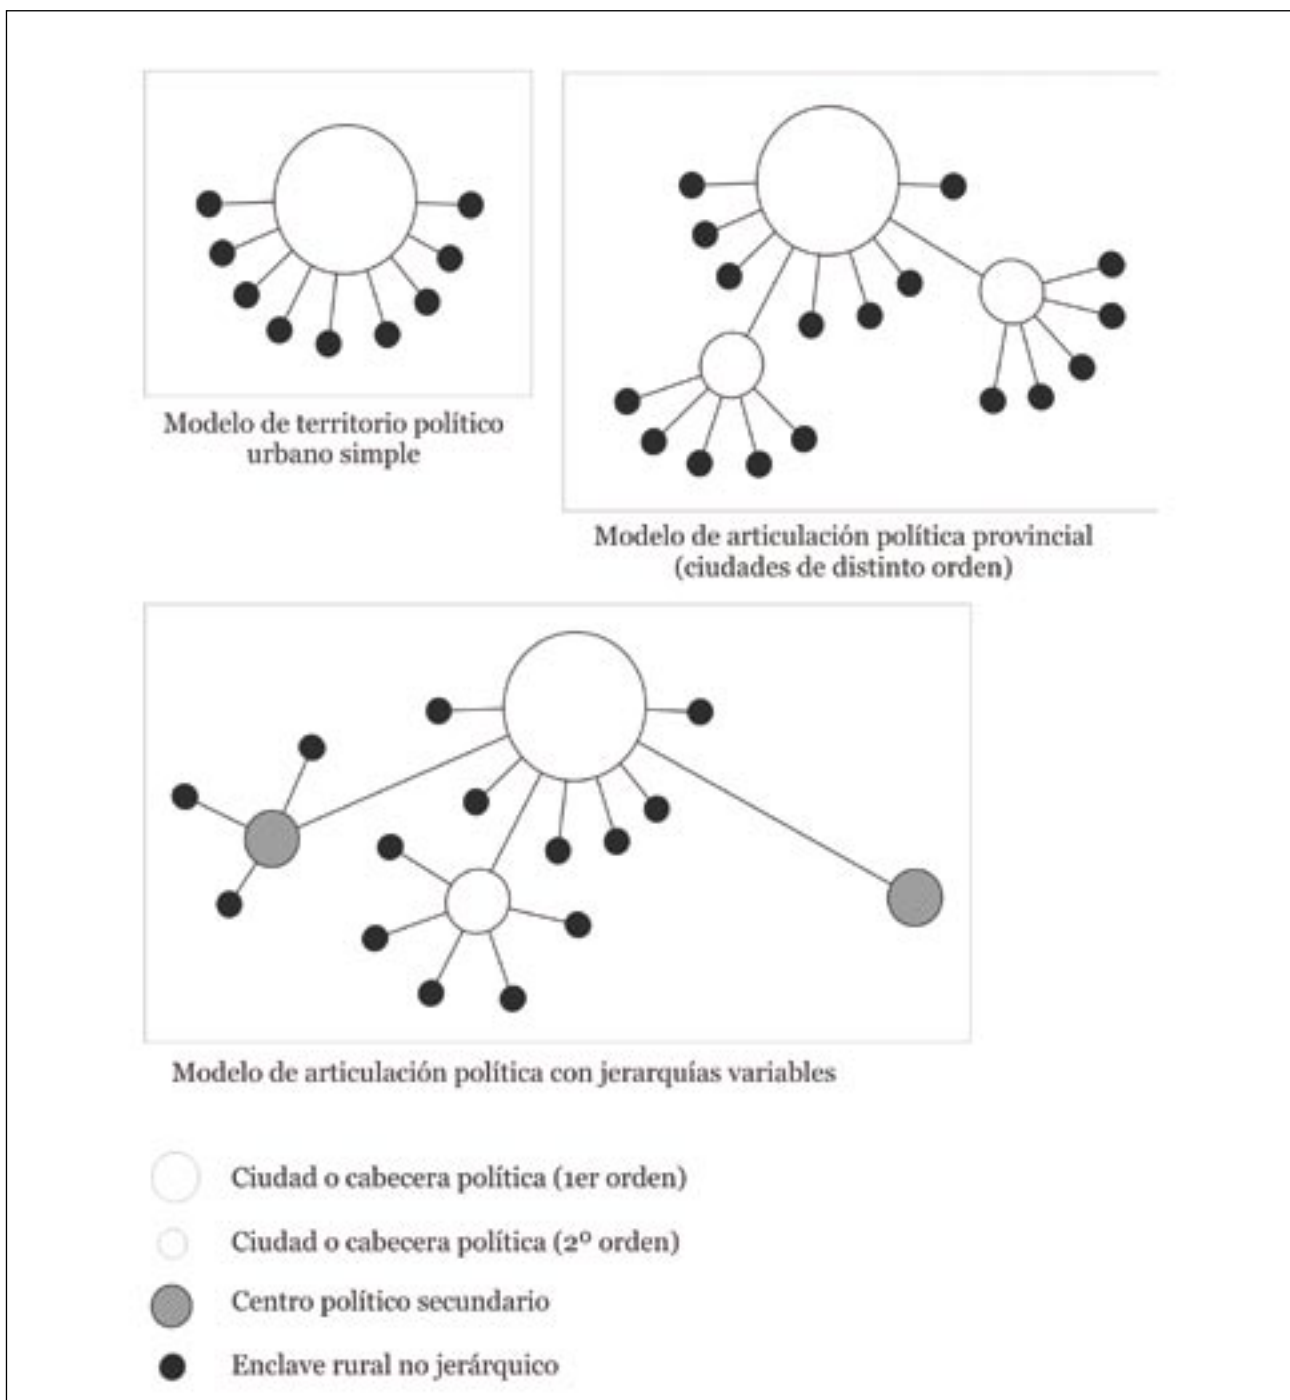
Modelo de territorio político urbano simple

Modelo de articulación política provincial (ciudades de distinto orden)

Modelo de articulación política con jerarquías variables

Ciudad o cabecera política (1er orden)

Ciudad o cabecera política (2º orden)

Centro político secundario

Enclave rural no jerárquico